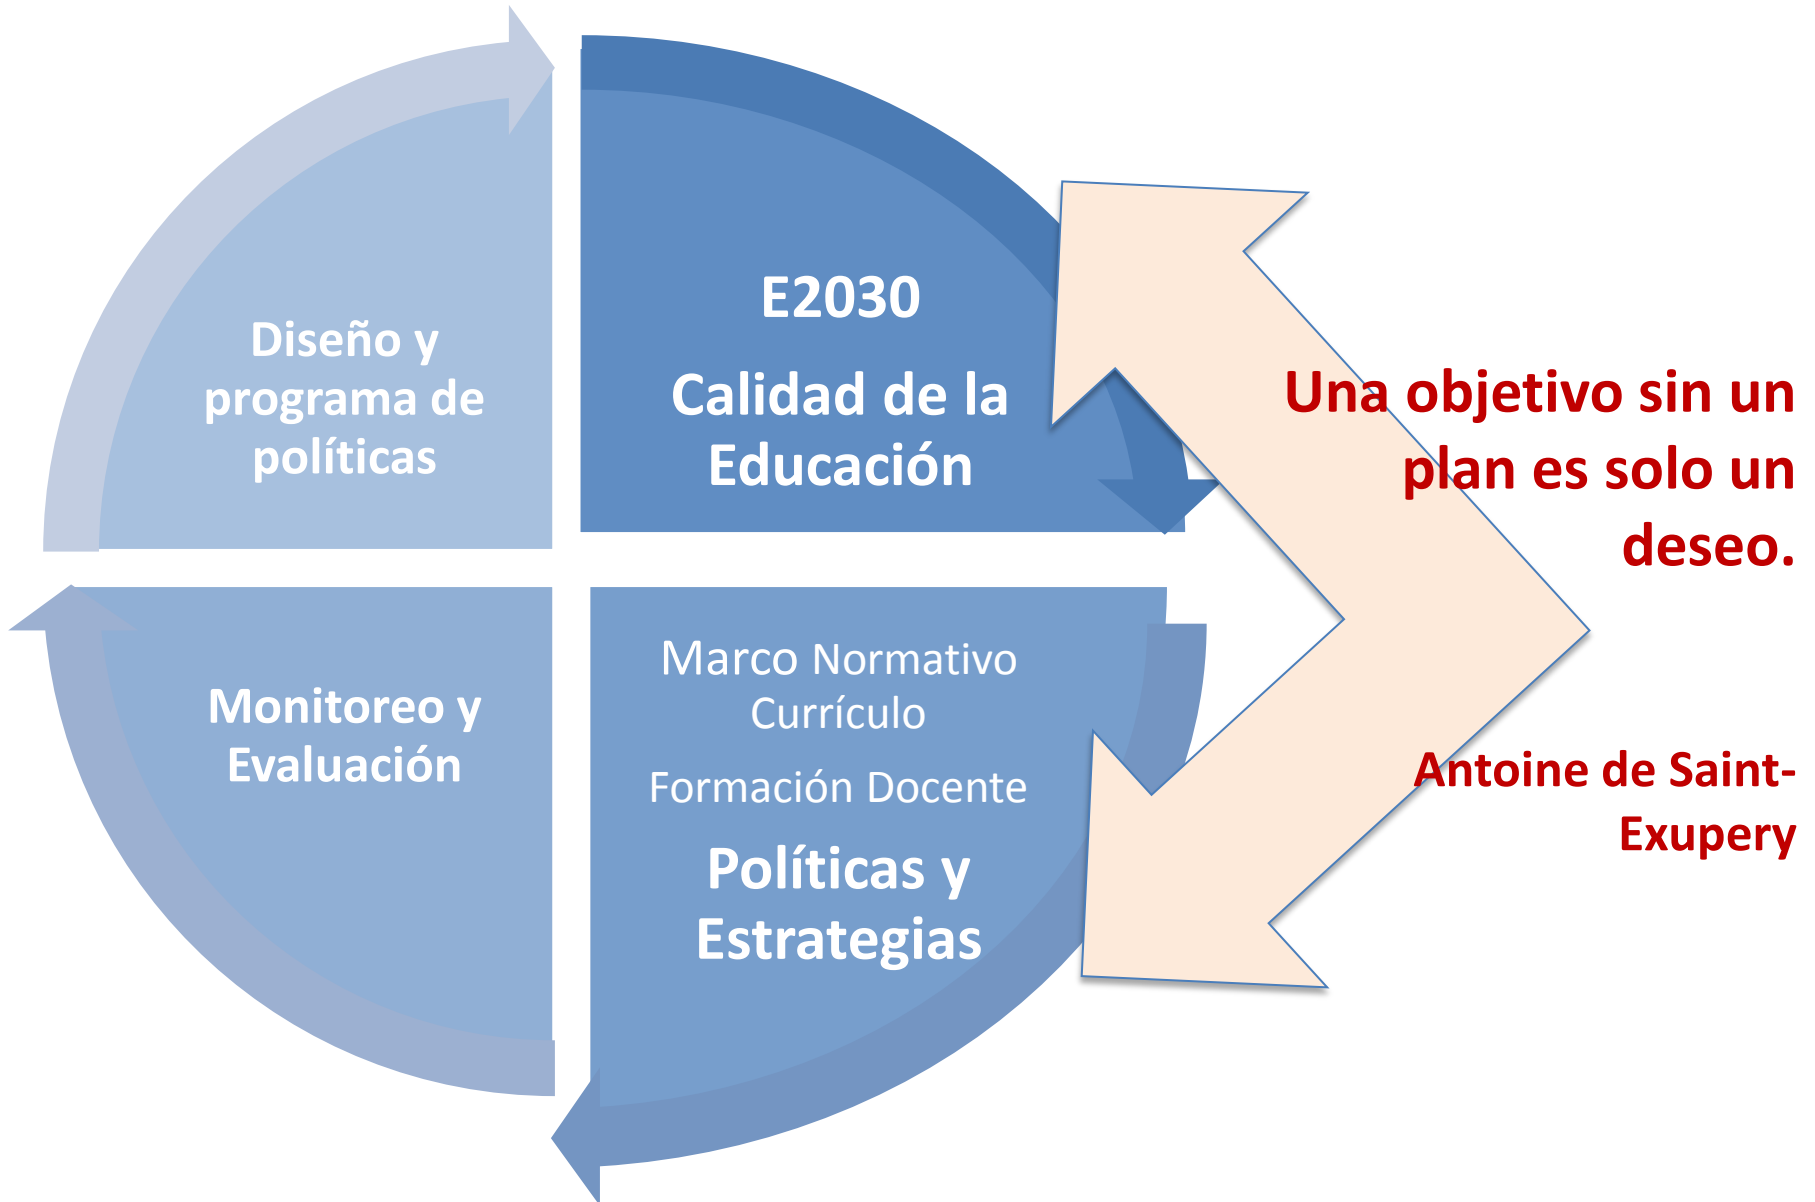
Diseño y programa de políticas

E2030

Calidad de la Educación

Monitoreo y Evaluación

Marco Normativo
Currículo
Formación Docente

Políticas y Estrategias

Una objetivo sin un plan es solo un deseo.

Antoine de Saint-Exupery